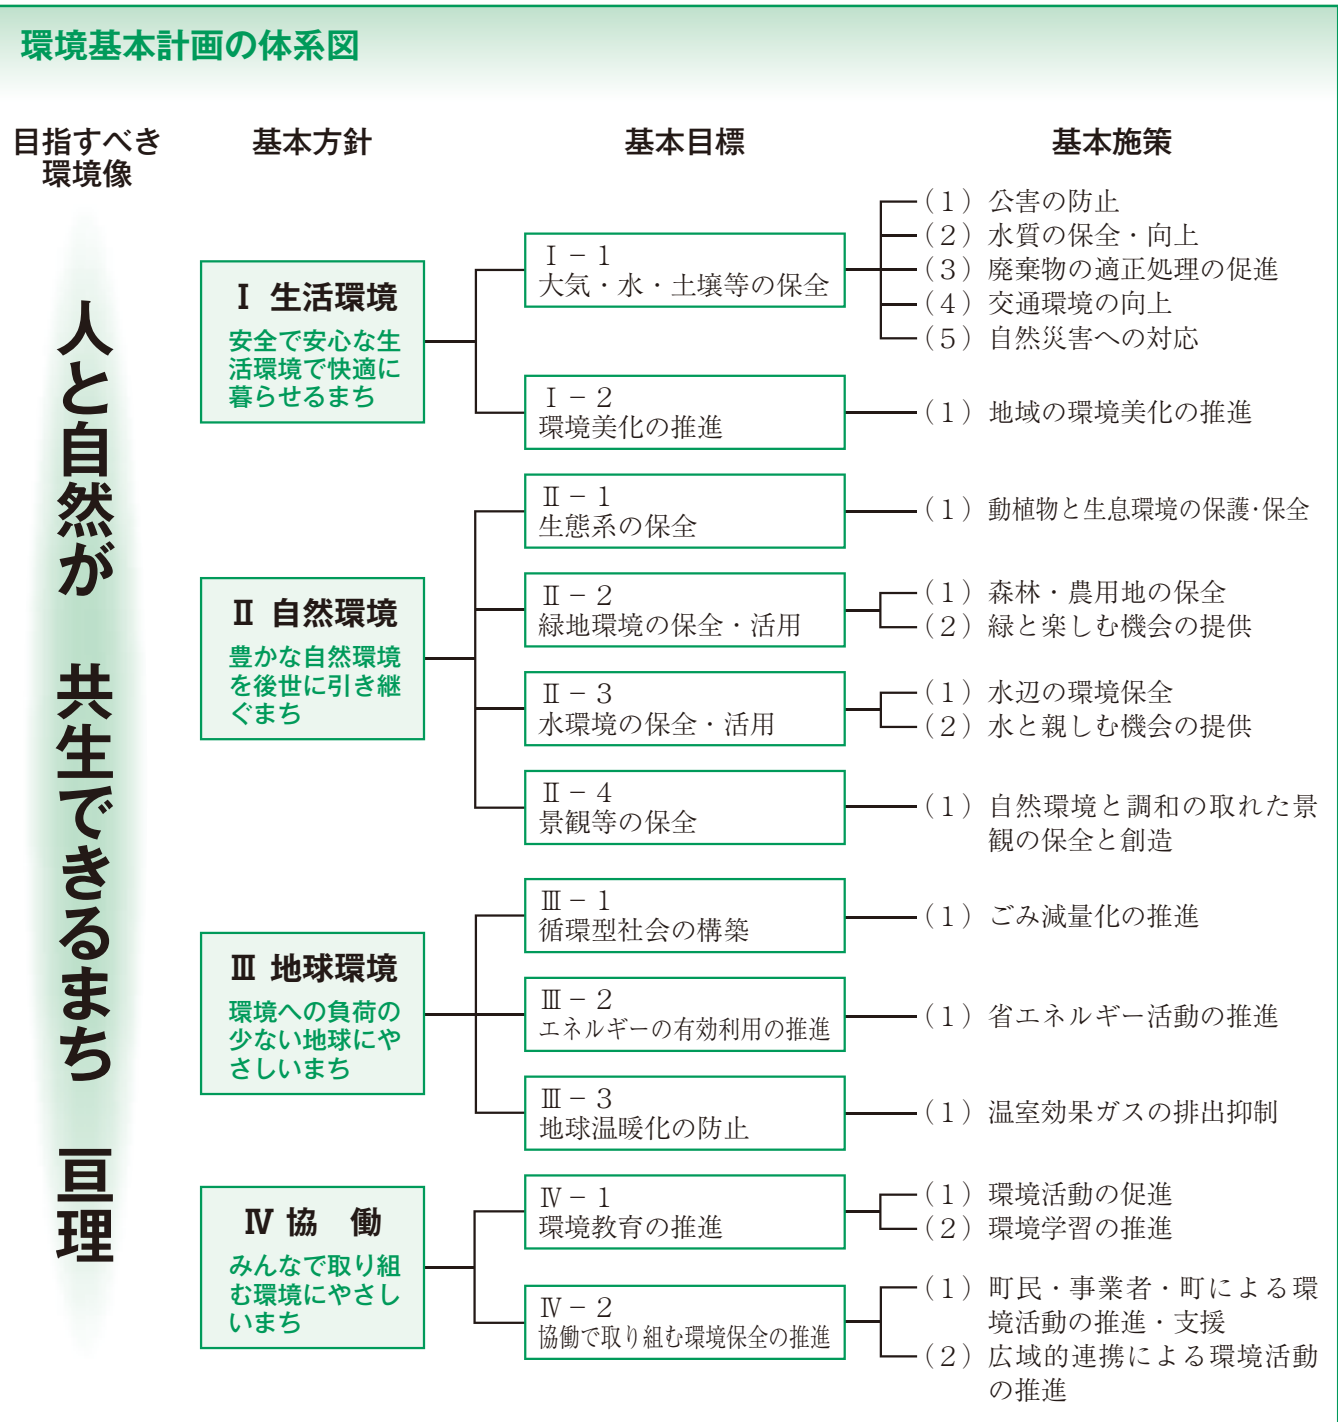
環境基本計画の体系図

目指すべき環境像

基本方針

基本目標

基本施策

人と自然が　共生できるまち　亘理

Ⅰ 生活環境
安全で安心な生活環境で快適に暮らせるまち

Ⅰ－１
大気・水・土壌等の保全

（１）公害の防止
（２）水質の保全・向上
（３）廃棄物の適正処理の促進
（４）交通環境の向上
（５）自然災害への対応

Ⅰ－２
環境美化の推進

（１）地域の環境美化の推進

Ⅱ 自然環境
豊かな自然環境を後世に引き継ぐまち

Ⅱ－１
生態系の保全

（１）動植物と生息環境の保護･保全

Ⅱ－２
緑地環境の保全・活用

（１）森林・農用地の保全
（２）緑と楽しむ機会の提供

Ⅱ－３
水環境の保全・活用

（１）水辺の環境保全
（２）水と親しむ機会の提供

Ⅱ－４
景観等の保全

（１）自然環境と調和の取れた景観の保全と創造

Ⅲ 地球環境
環境への負荷の少ない地球にやさしいまち

Ⅲ－１
循環型社会の構築

（１）ごみ減量化の推進

Ⅲ－２
エネルギーの有効利用の推進

（１）省エネルギー活動の推進

Ⅲ－３
地球温暖化の防止

（１）温室効果ガスの排出抑制

Ⅳ 協　働
みんなで取り組む環境にやさしいまち

Ⅳ－１
環境教育の推進

（１）環境活動の促進
（２）環境学習の推進

Ⅳ－２
協働で取り組む環境保全の推進

（１）町民・事業者・町による環境活動の推進・支援
（２）広域的連携による環境活動の推進